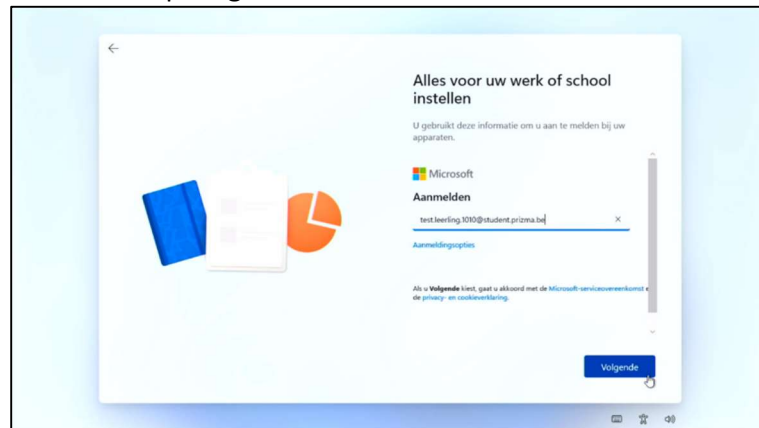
Alles voor uw werk of school instellen

U gebruikt deze informatie om u aan te melden bij uw apparaten.

Microsoft

Aanmelden

test.leerling.1010@student.prizma.be

×

Aanmeldingsopties

Als u **Volgende** kiest, gaat u akkoord met de Microsoft-serviceovereenkomst e de privacy- en cookieverklaring.

Volgende